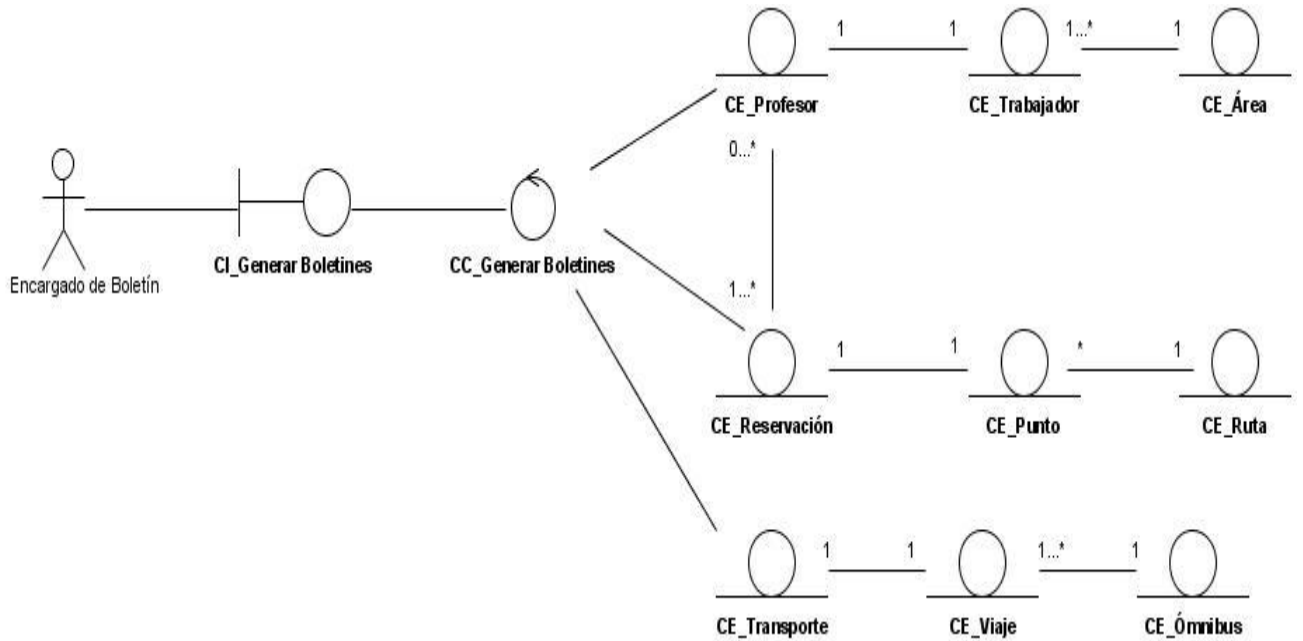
1
1
1...*
1
CE_Profesor
CE_Trabajador
CE_Área
0...*
Encargado de Boletín
CI_Generar Boletines
CC_Generar Boletines
1...*
1
1
*
1
CE_Reservación
CE_Punto
CE_Ruta
1
1
1...*
1
CE_Transporte
CE_Viaje
CE_Ómnibus